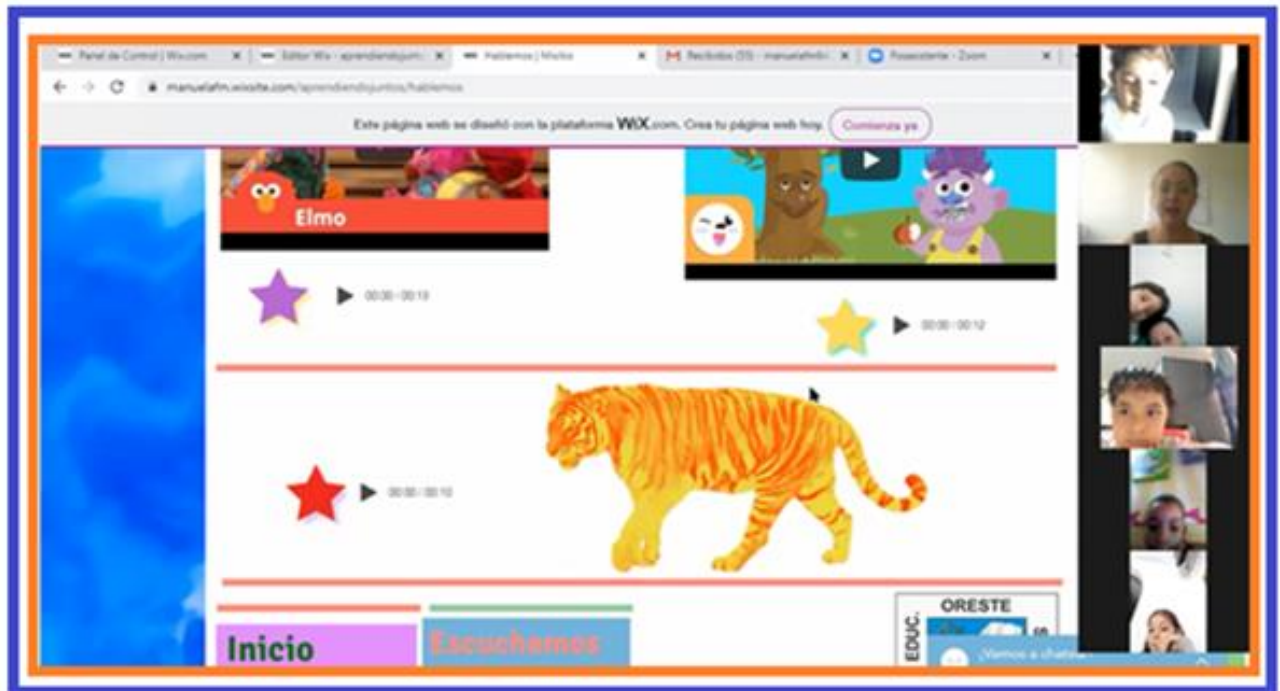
Panel de Control | Wix.com ×
Editor Wix - aprendiendojunt ×
Hablemos | Misitio ×
Recibidos (55) - manuelafm ×
Posescritorio - Zoom ×

manuelafm.wixsite.com/aprendiendojuntos/hablemos

Esta página web se diseñó con la plataforma WiX.com. Crea tu página web hoy. Comienza ya

Elmo

00:00 / 00:13

00:00 / 00:12

00:00 / 00:10

Inicio

Escuchamos

EDUC.

ORESTE

¡Vamos a chatear!